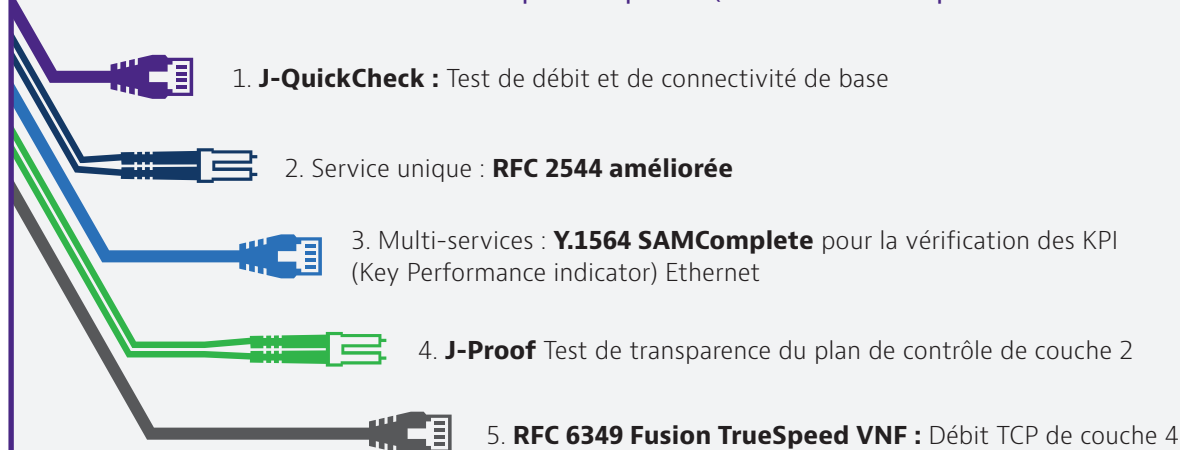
1. **J-QuickCheck :** Test de débit et de connectivité de base

2. Service unique : **RFC 2544 améliorée**

3. Multi-services : **Y.1564 SAMComplete** pour la vérification des KPI (Key Performance indicator) Ethernet

4. **J-Proof** Test de transparence du plan de contrôle de couche 2

5. **RFC 6349 Fusion TrueSpeed VNF :** Débit TCP de couche 4